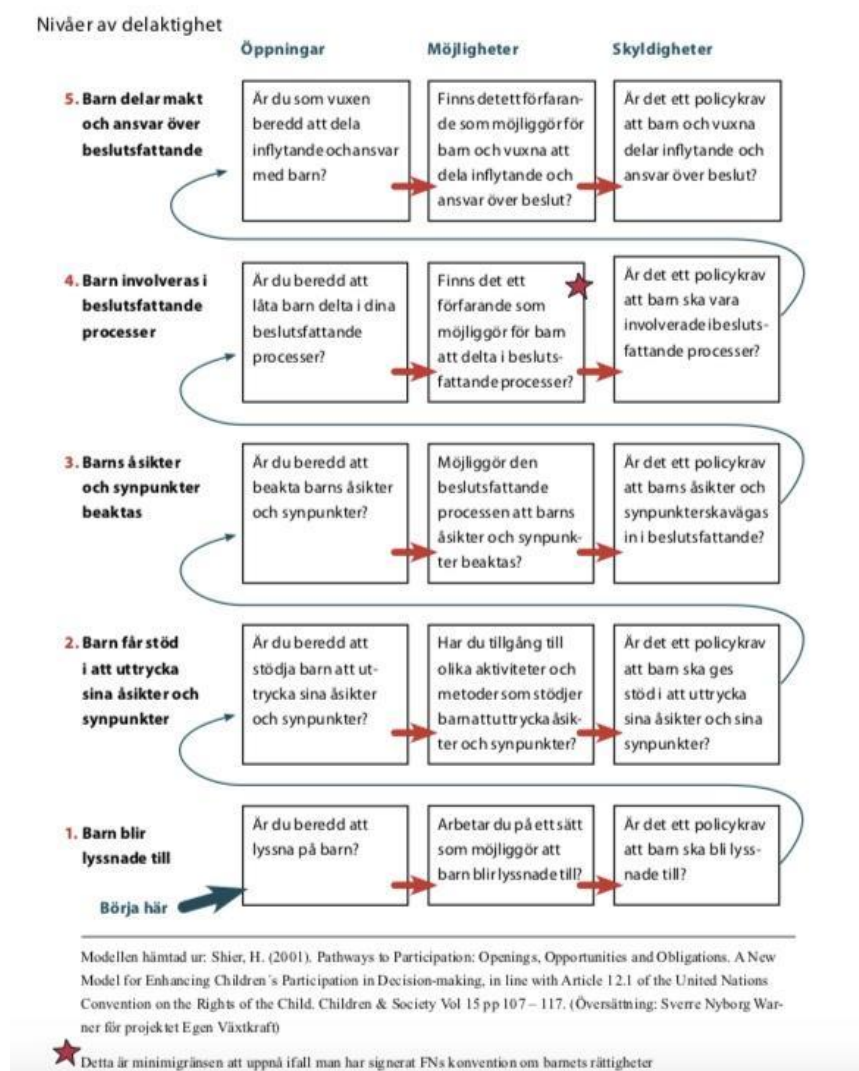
Nivåer av delaktighet

| | Öppningar | Möjligheter | Skyldigheter |
|---|---|---|---|
| 5. Barn delar makt och ansvar över beslutsfattande | Är du som vuxen beredd att dela inflytande och ansvar med barn? | Finns det ett förfarande som möjliggör för barn och vuxna att dela inflytande och ansvar över beslut? | Är det ett policykrav att barn och vuxna delar inflytande och ansvar över beslut? |
| 4. Barn involveras i beslutsfattande processer | Är du beredd att låta barn delta i dina beslutsfattande processer? | Finns det ett förfarande som möjliggör för barn att delta i beslutsfattande processer? | Är det ett policykrav att barn ska vara involverade i beslutsfattande processer? |
| 3. Barns åsikter och synpunkter beaktas | Är du beredd att beakta barns åsikter och synpunkter? | Möjliggör den beslutsfattande processen att barns åsikter och synpunkter beaktas? | Är det ett policykrav att barns åsikter och synpunkter ska vägas in i beslutsfattande? |
| 2. Barn får stöd i att uttrycka sina åsikter och synpunkter | Är du beredd att stödja barn att uttrycka sina åsikter och synpunkter? | Har du tillgång till olika aktiviteter och metoder som stödjer barn att uttrycka åsikter och synpunkter? | Är det ett policykrav att barn ska ges stöd i att uttrycka sina åsikter och sina synpunkter? |
| 1. Barn blir lyssnade till | Är du beredd att lyssna på barn? | Arbetar du på ett sätt som möjliggör att barn blir lyssnade till? | Är det ett policykrav att barn ska bli lyssnade till? |

Börja här

Modellen hämtad ur: Shier, H. (2001). Pathways to Participation: Openings, Opportunities and Obligations. A New Model for Enhancing Children´s Participation in Decision-making, in line with Article 12.1 of the United Nations Convention on the Rights of the Child. Children & Society Vol 15 pp 107 – 117. (Översättning: Sverre Nyborg Warner för projektet Egen Växtkraft)

Detta är minimigränsen att uppnå ifall man har signerat FNs konvention om barnets rättigheter